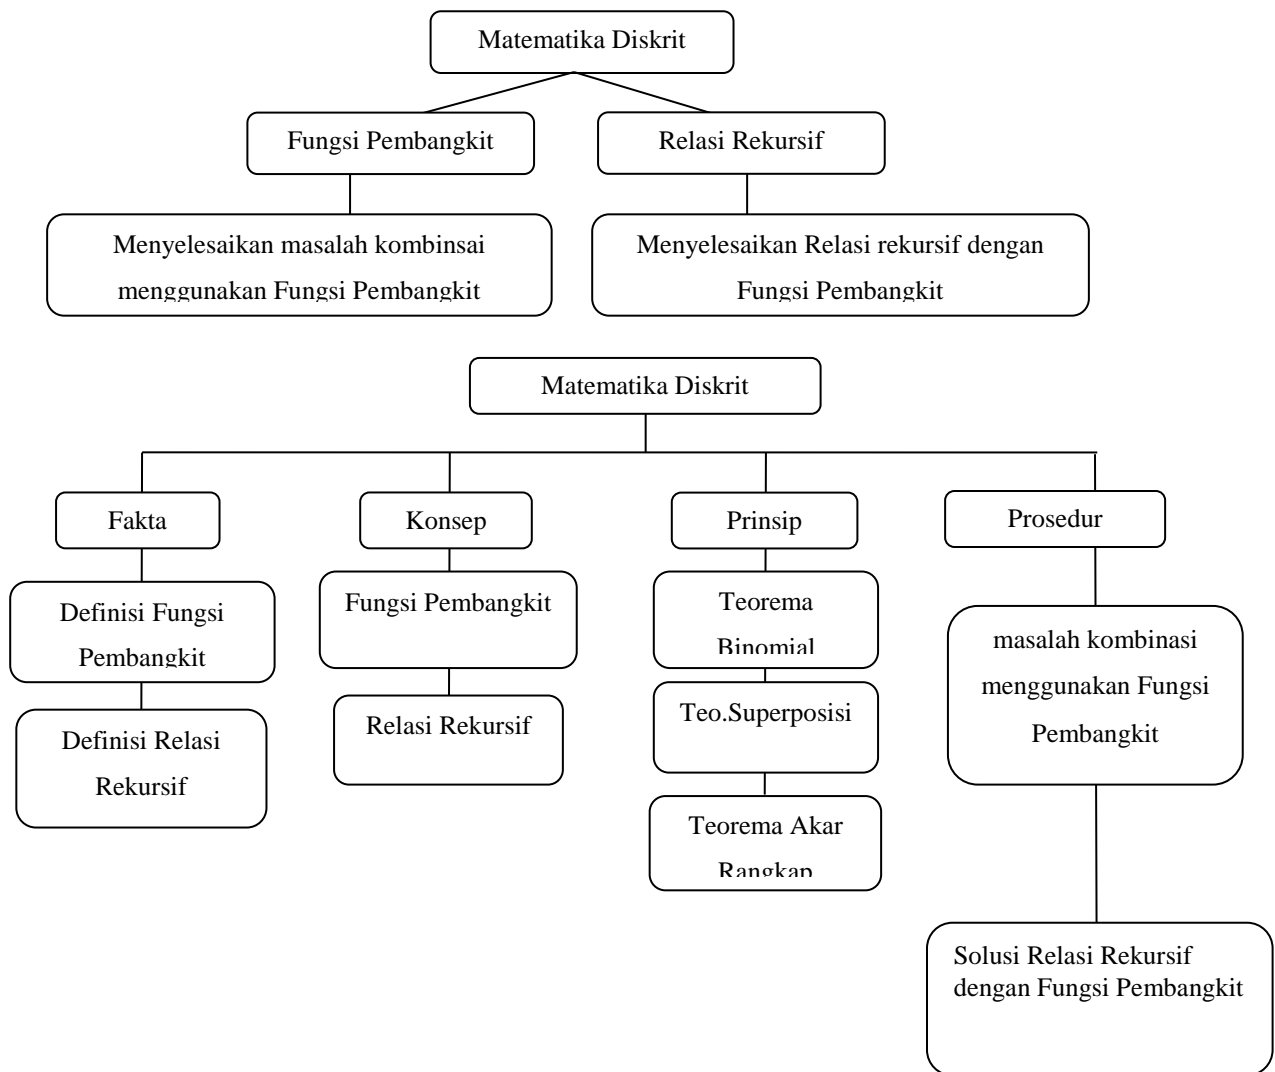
Matematika Diskrit

Fungsi Pembangkit

Relasi Rekursif

Menyelesaikan masalah kombinsai menggunakan Fungsi Pembangkit

Menyelesaikan Relasi rekursif dengan Fungsi Pembangkit

Matematika Diskrit

Fakta

Definisi Fungsi Pembangkit

Definisi Relasi Rekursif

Konsep

Fungsi Pembangkit

Relasi Rekursif

Prinsip

Teorema Binomial

Teo.Superposisi

Teorema Akar Rangkap

Prosedur

masalah kombinasi menggunakan Fungsi Pembangkit

Solusi Relasi Rekursif dengan Fungsi Pembangkit